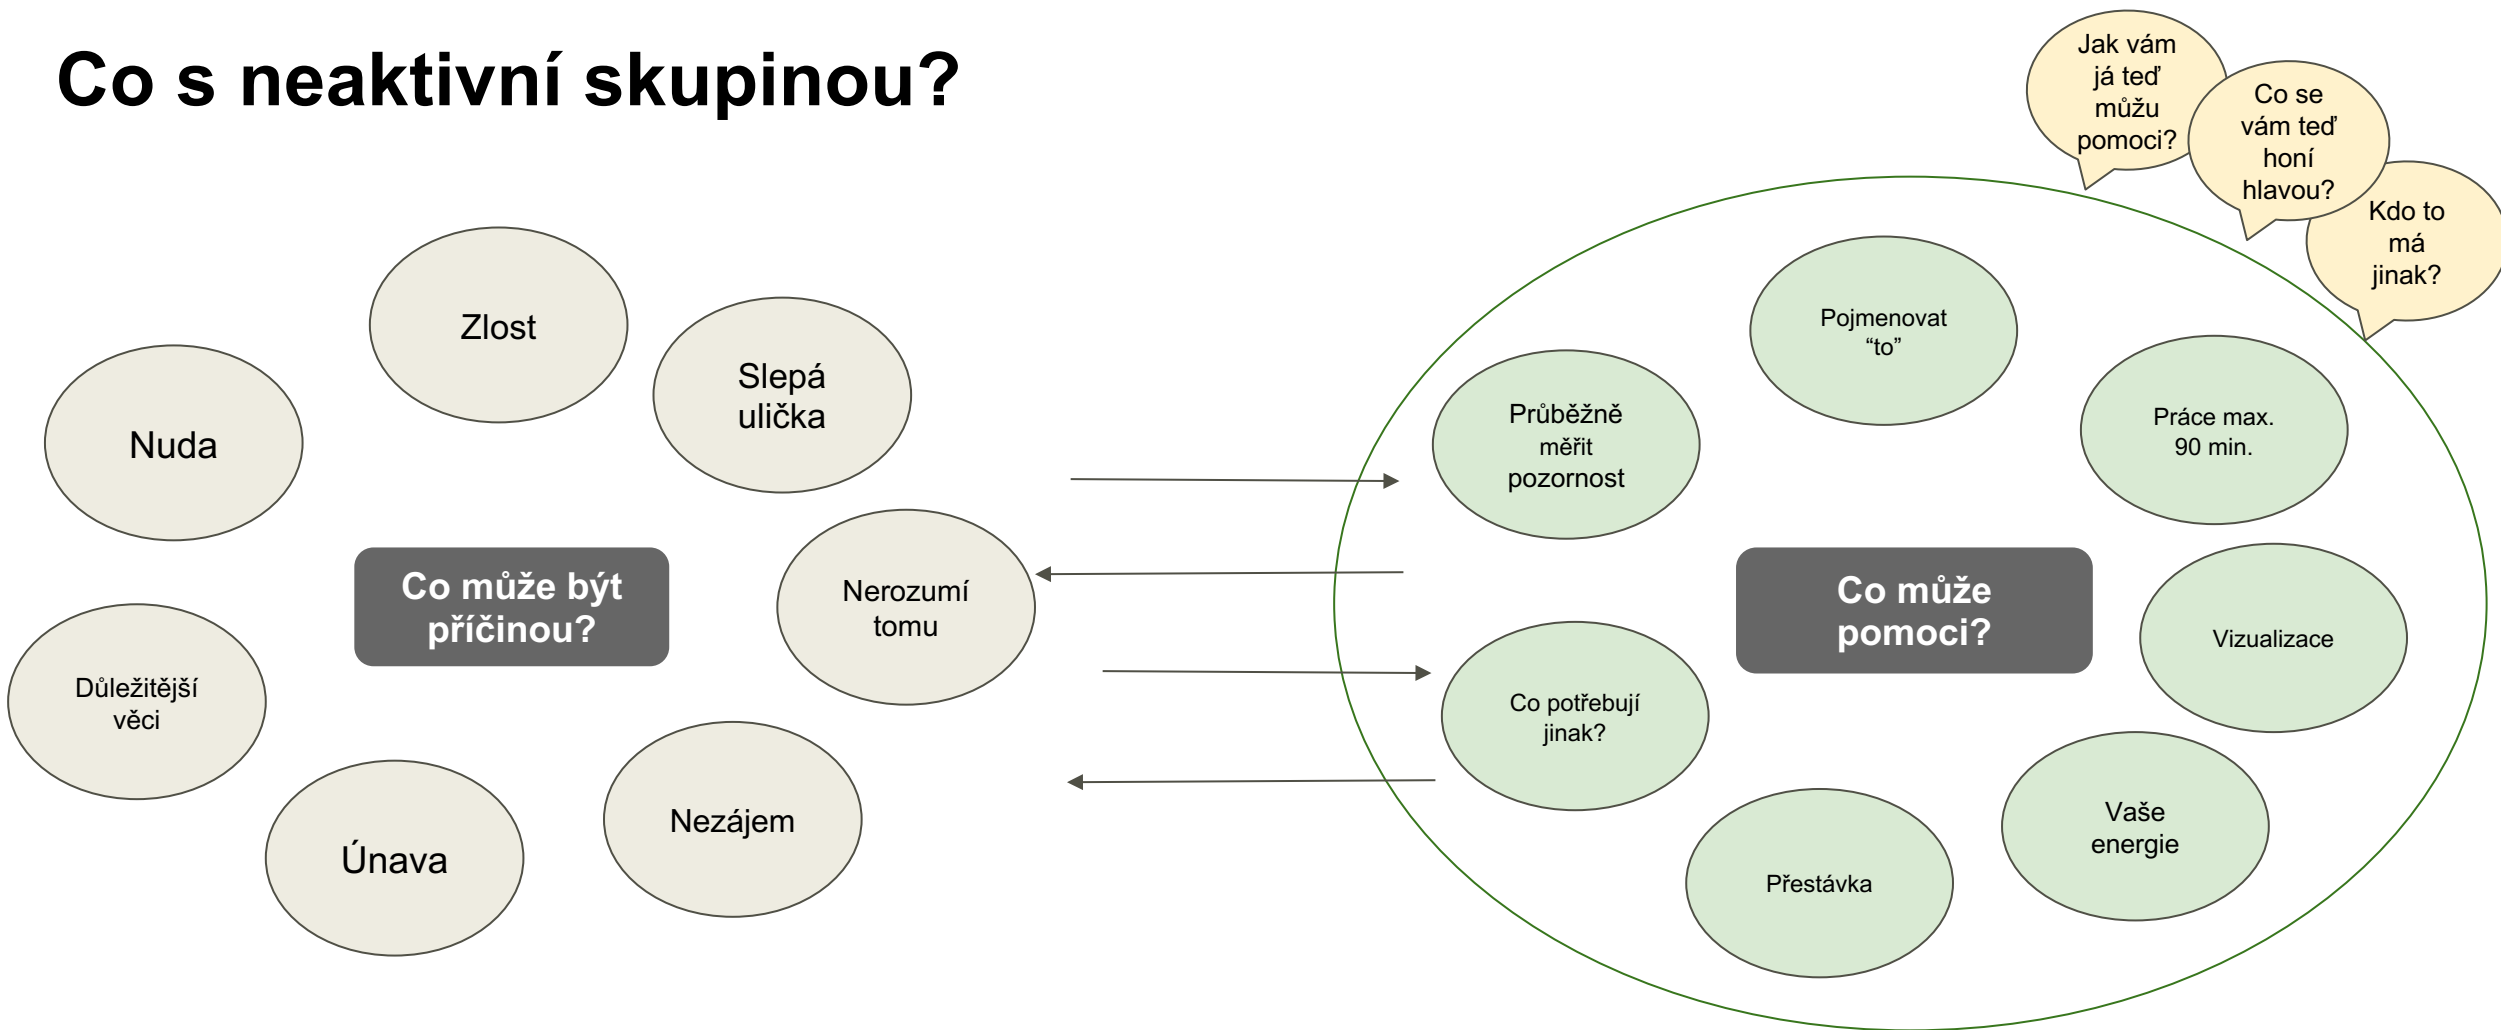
Co s neaktivní skupinou?

Jak vám já teď můžu pomoci?

Co se vám teď honí hlavou?

Kdo to má jinak?

Zlost

Slepá ulička

Nuda

Co může být příčinou?

Nerozumí tomu

Důležitější věci

Únava

Nezájem

Pojmenovat “to”

Průběžně měřit pozornost

Práce max. 90 min.

Co může pomoci?

Vizualizace

Co potřebují jinak?

Vaše energie

Přestávka